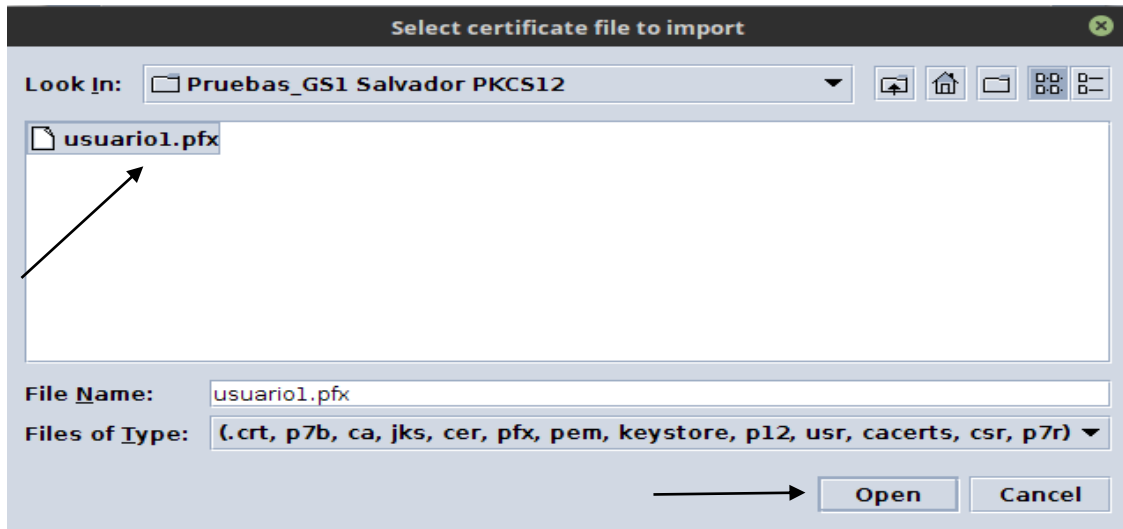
Select certificate file to import

Look In: Pruebas_GS1 Salvador PKCS12

usuario1.pfx

File Name: usuario1.pfx

Files of Type: (.crt, p7b, ca, jks, cer, pfx, pem, keystore, p12, usr, cacerts, csr, p7r)

Open Cancel